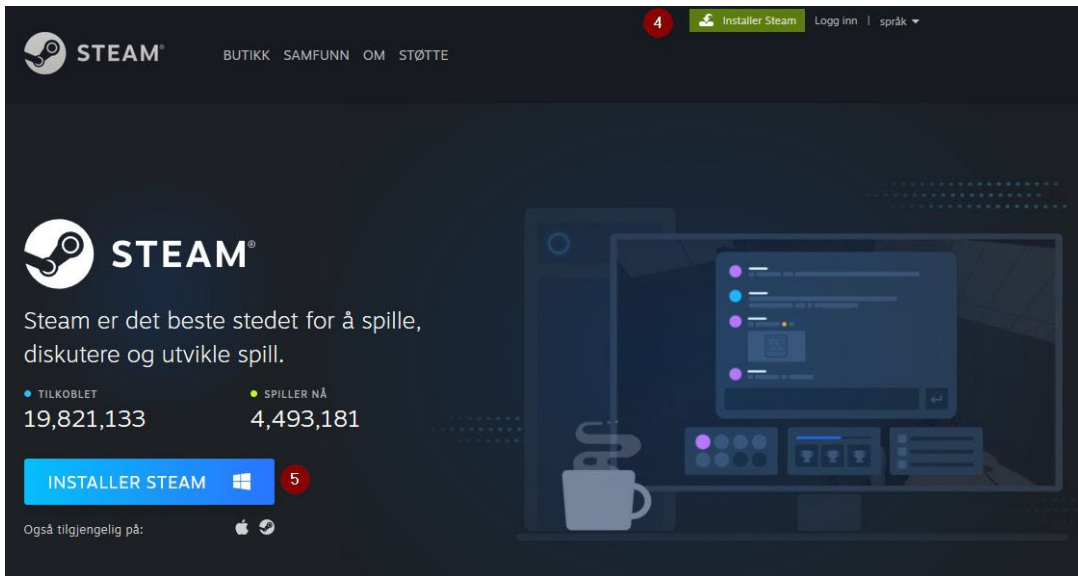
4 Installer Steam Logg inn | språk

STEAM®

BUTIKK SAMFUNN OM STØTTE

STEAM®

Steam er det beste stedet for å spille, diskutere og utvikle spill.

TILKOBLET
19,821,133

SPILLER NÅ
4,493,181

INSTALLER STEAM 5

Også tilgjengelig på: